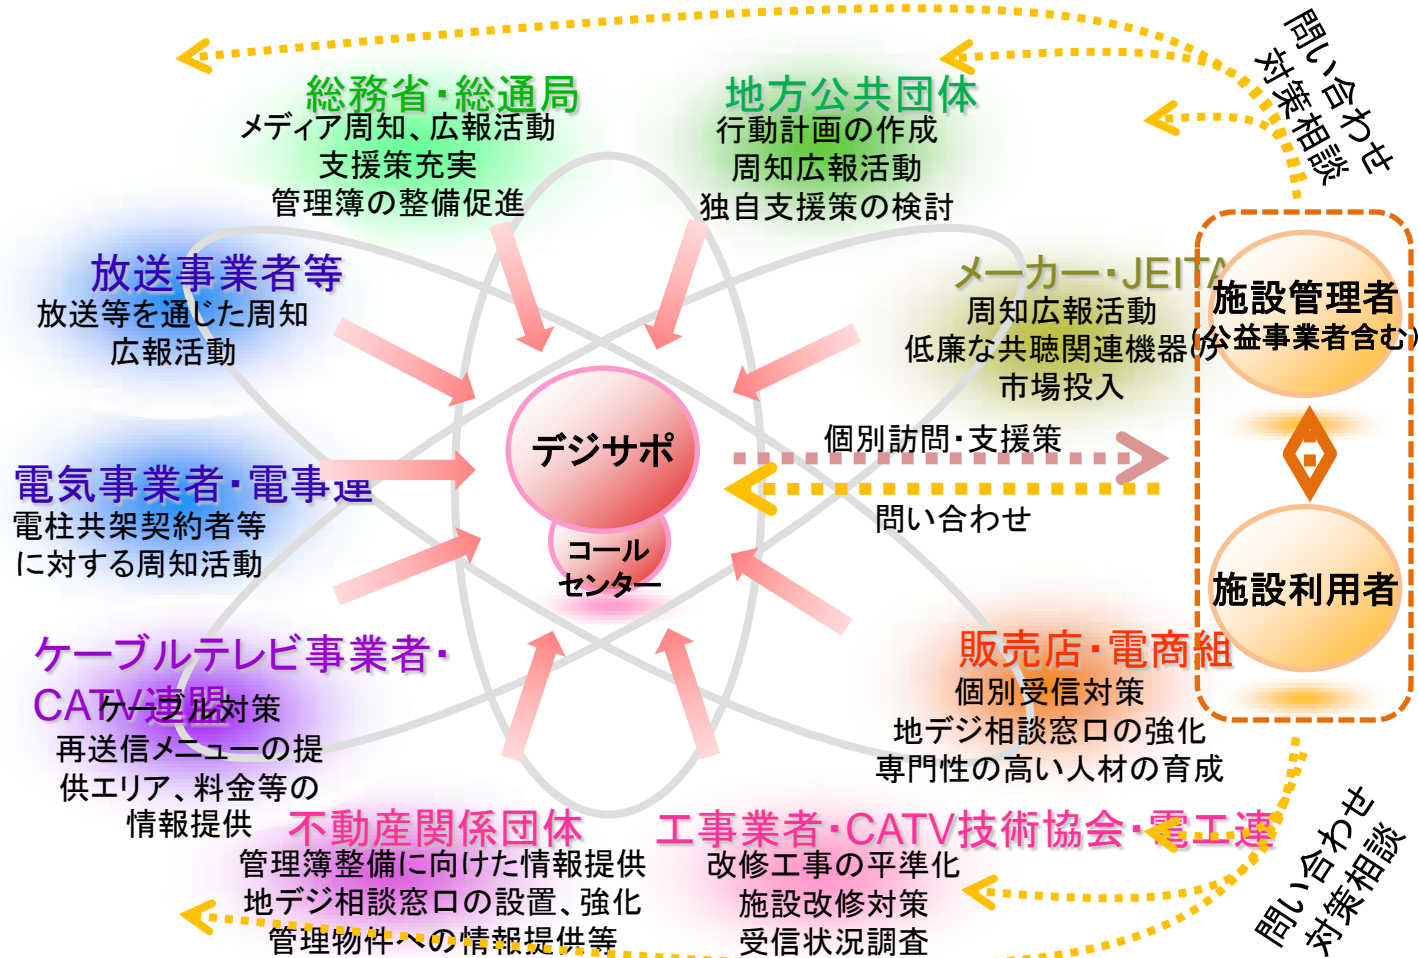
総務省・総通局
メディア周知、広報活動
支援策充実
管理簿の整備促進

地方公共団体
行動計画の作成
周知広報活動
独自支援策の検討

問い合わせ
対策相談

放送事業者等
放送等を通じた周知
広報活動

メーカー・JEITA
周知広報活動
低廉な共聴関連機器の
市場投入

施設管理者
(公益事業者含む)

施設利用者

デジサポ

コール
センター

個別訪問・支援策

問い合わせ

電気事業者・電事連
電柱共架契約者等
に対する周知活動

ケーブルテレビ事業者・
CATV連盟
ケーブル対策
再送信メニューの提
供エリア、料金等の
情報提供

販売店・電商組
個別受信対策
地デジ相談窓口の強化
専門性の高い人材の育成

不動産関係団体
管理簿整備に向けた情報提供
地デジ相談窓口の設置、強化
管理物件への情報提供等

工事業者・CATV技術協会・電工連
改修工事の平準化
施設改修対策
受信状況調査

問い合わせ
対策相談